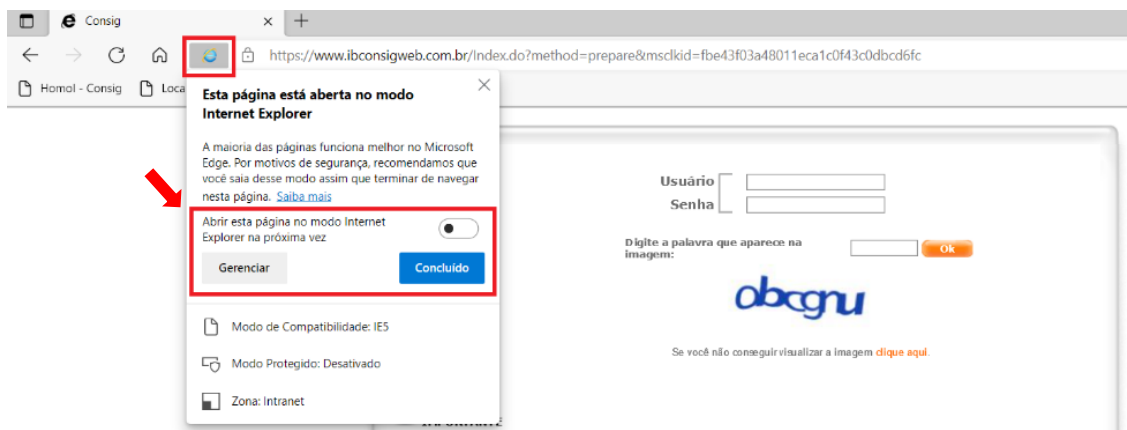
Consig

https://www.ibconsigweb.com.br/Index.do?method=prepare&msclkid=fbe43f03a48011eca1c0f43c0dbcd6fc

Homol - Consig   Loca

Esta página está aberta no modo Internet Explorer

A maioria das páginas funciona melhor no Microsoft Edge. Por motivos de segurança, recomendamos que você saia desse modo assim que terminar de navegar nesta página. Saiba mais

Abrir esta página no modo Internet Explorer na próxima vez

Gerenciar   Concluído

Modo de Compatibilidade: IE5

Modo Protegido: Desativado

Zona: Intranet

Usuário

Senha

Digite a palavra que aparece na imagem:

Ok

obcgnu

Se você não conseguir visualizar a imagem clique aqui.